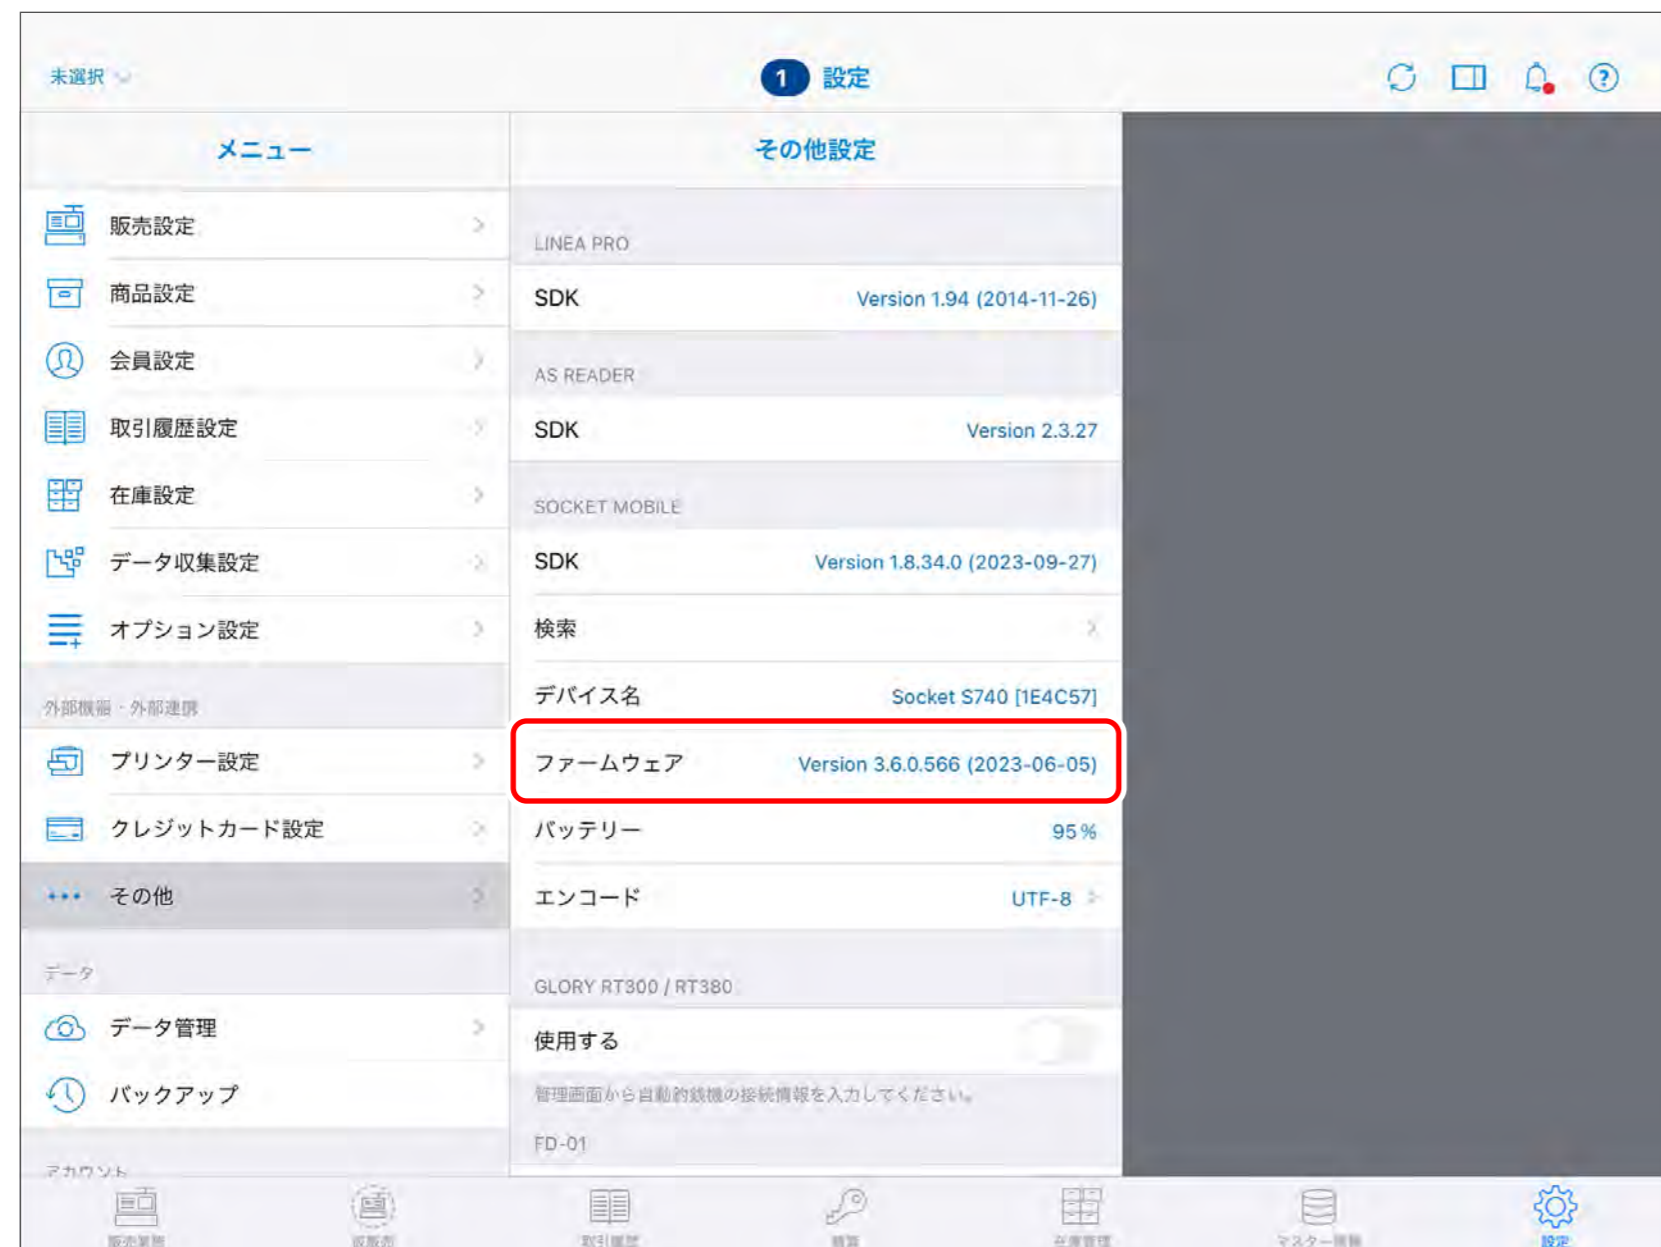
未選択

1 設定

メニュー

販売設定

商品設定

会員設定

取引履歴設定

在庫設定

データ収集設定

オプション設定

外部機器・外部連携

プリンター設定

クレジットカード設定

その他

データ

データ管理

バックアップ

アカウント

その他設定

LINEA PRO

SDK Version 1.94 (2014-11-26)

AS READER

SDK Version 2.3.27

SOCKET MOBILE

SDK Version 1.8.34.0 (2023-09-27)

検索

デバイス名 Socket S740 [1E4C57]

ファームウェア Version 3.6.0.566 (2023-06-05)

バッテリー 95 %

エンコード UTF-8

GLORY RT300 / RT380

使用する

管理画面から自動釣銭機の接続情報を入力してください。

FD-01

販売業務 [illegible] 取引履歴 精算 在庫管理 マスター情報 設定